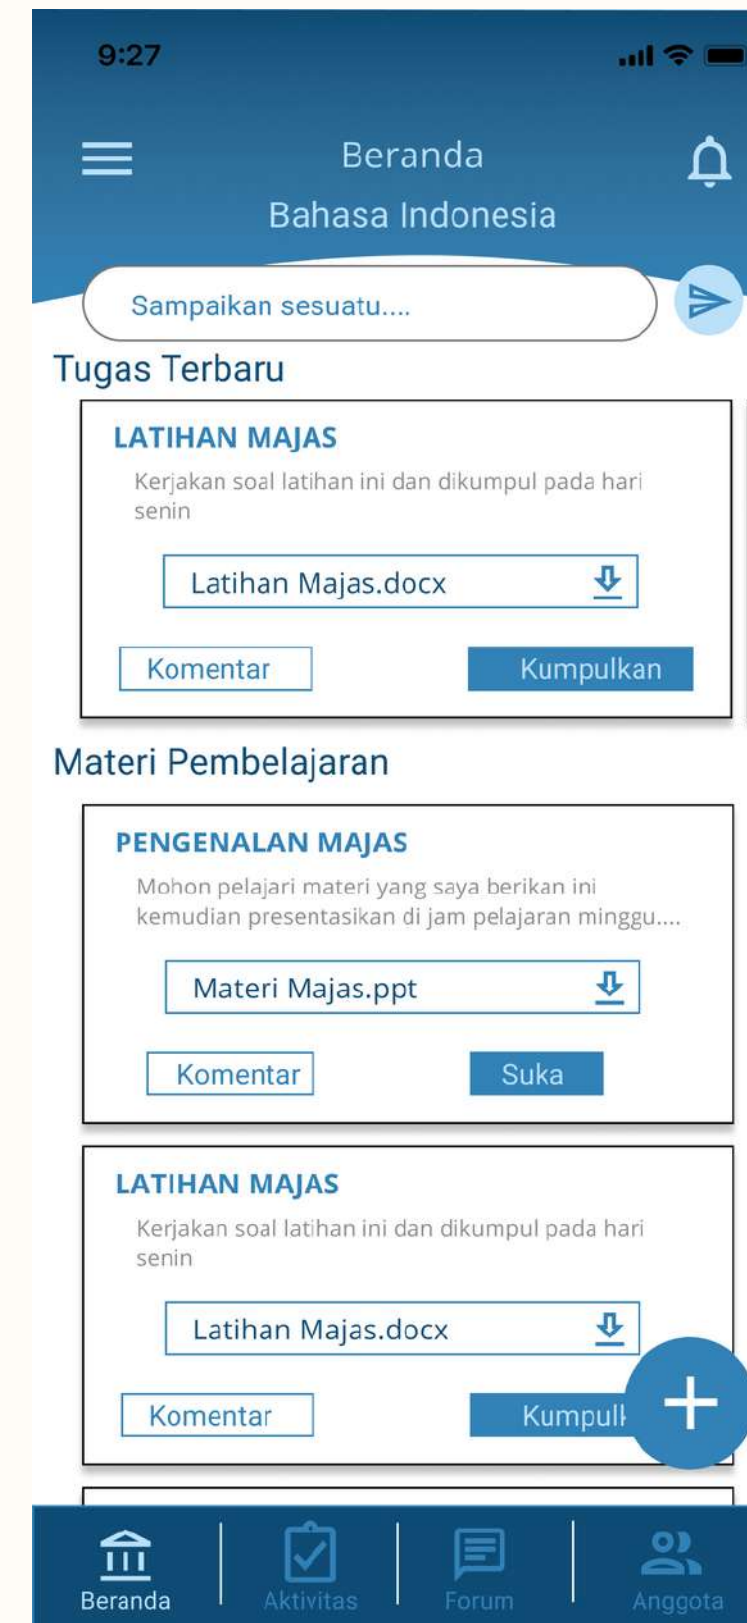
9:27

Beranda
Bahasa Indonesia

Sampaikan sesuatu....

Tugas Terbaru

LATIHAN MAJAS
Kerjakan soal latihan ini dan dikumpul pada hari senin

Latihan Majas.docx

Komentar
Kumpulkan

Materi Pembelajaran

PENGENALAN MAJAS
Mohon pelajari materi yang saya berikan ini kemudian presentasikan di jam pelajaran minggu....

Materi Majas.ppt

Komentar
Suka

LATIHAN MAJAS
Kerjakan soal latihan ini dan dikumpul pada hari senin

Latihan Majas.docx

Komentar
Kumpul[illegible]

Beranda
Aktivitas
Forum
Anggota